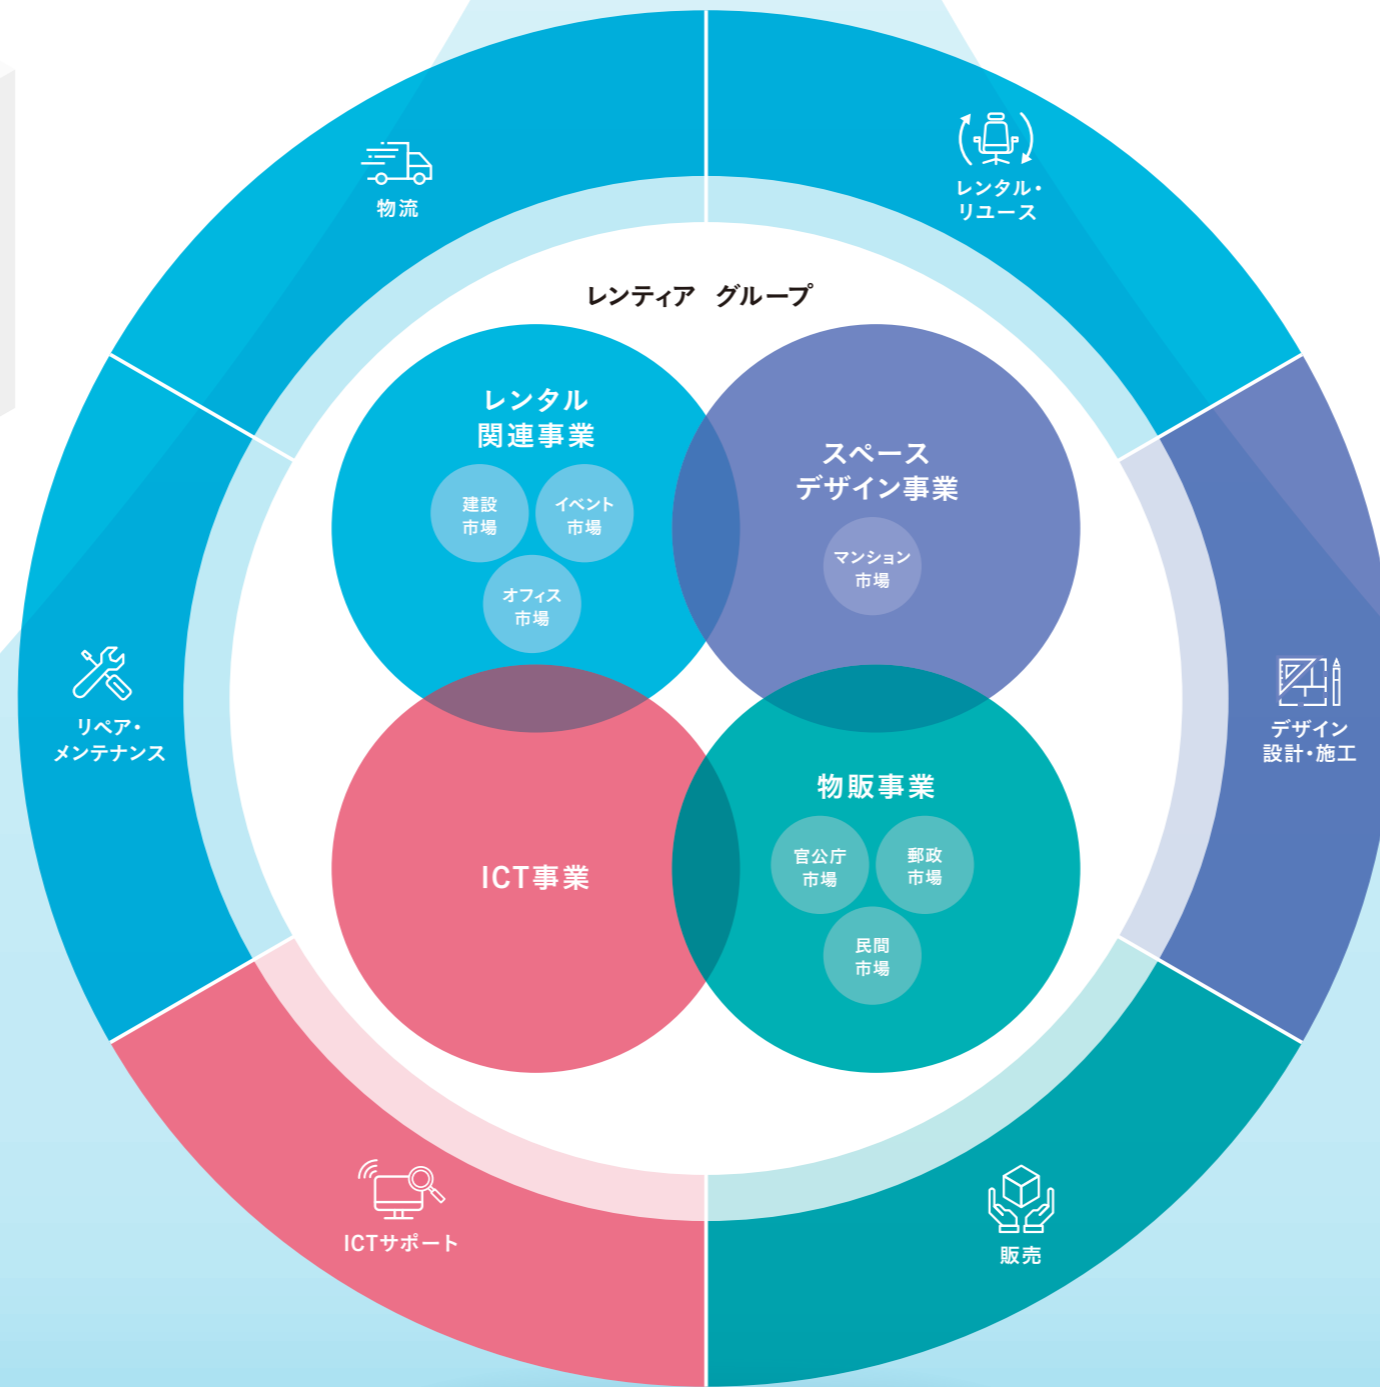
物流

レンタル・リユース

レンティア グループ

レンタル関連事業

建設市場

イベント市場

オフィス市場

スペースデザイン事業

マンション市場

リペア・メンテナンス

デザイン設計・施工

ICT事業

物販事業

官公庁市場

郵政市場

民間市場

ICTサポート

販売